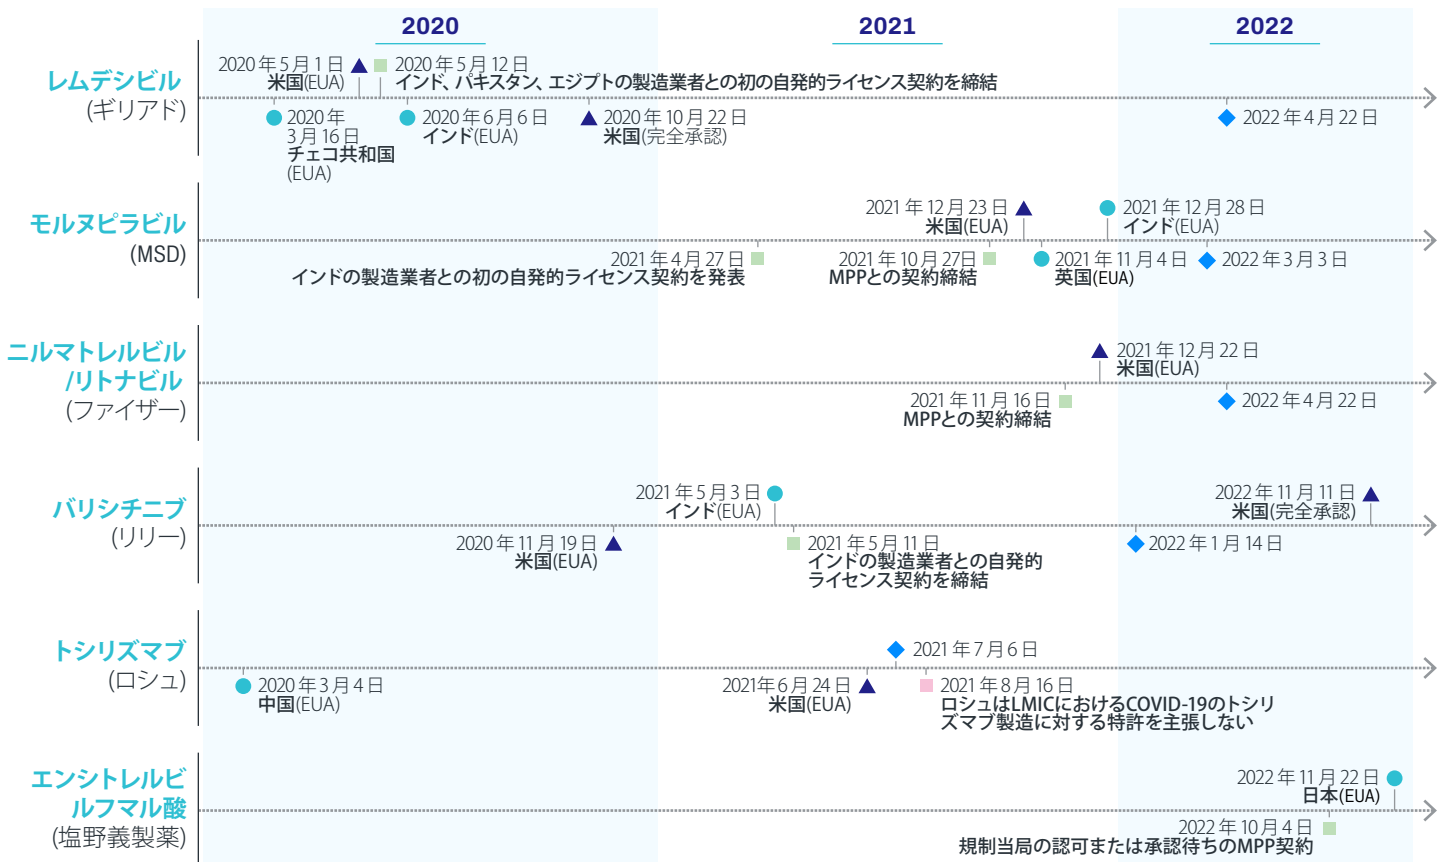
2020

2021

2022

レムデシビル
(ギリアド)

2020年5月1日
米国(EUA)

2020年5月12日
インド、パキスタン、エジプトの製造業者との初の自発的ライセンス契約を締結

2020年3月16日
チェコ共和国
(EUA)

2020年6月6日
インド(EUA)

2020年10月22日
米国(完全承認)

2022年4月22日

モルヌピラビル
(MSD)

2021年12月23日
米国(EUA)

2021年12月28日
インド(EUA)

2021年4月27日
インドの製造業者との初の自発的ライセンス契約を発表

2021年10月27日
MPPとの契約締結

2021年11月4日
英国(EUA)

2022年3月3日

ニルマトレルビル
/リトナビル
(ファイザー)

2021年12月22日
米国(EUA)

2021年11月16日
MPPとの契約締結

2022年4月22日

バリシチニブ
(リリー)

2021年5月3日
インド(EUA)

2022年11月11日
米国(完全承認)

2020年11月19日
米国(EUA)

2021年5月11日
インドの製造業者との自発的ライセンス契約を締結

2022年1月14日

トシリズマブ
(ロシュ)

2021年7月6日

2020年3月4日
中国(EUA)

2021年6月24日
米国(EUA)

2021年8月16日
ロシュはLMICにおけるCOVID-19のトシリズマブ製造に対する特許を主張しない

エンシトレルビルフマル酸
(塩野義製薬)

2022年11月22日
日本(EUA)

2022年10月4日
規制当局の認可または承認待ちのMPP契約